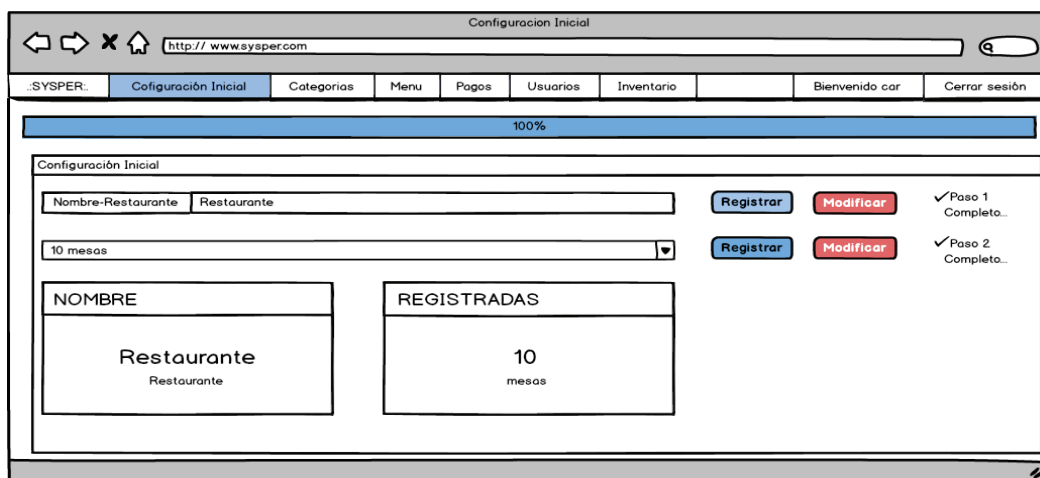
Configuracion Inicial

http:// www.sysper.com

.:SYSPER:. | Cofiguración Inicial | Categorias | Menu | Pagos | Usuarios | Inventario | Bienvenido car | Cerrar sesión

100%

Configuración Inicial

Nombre-Restaurante | Restaurante

Registrar | Modificar | ✓Paso 1 Completo...

10 mesas

Registrar | Modificar | ✓Paso 2 Completo...

NOMBRE

Restaurante
Restaurante

REGISTRADAS

10
mesas